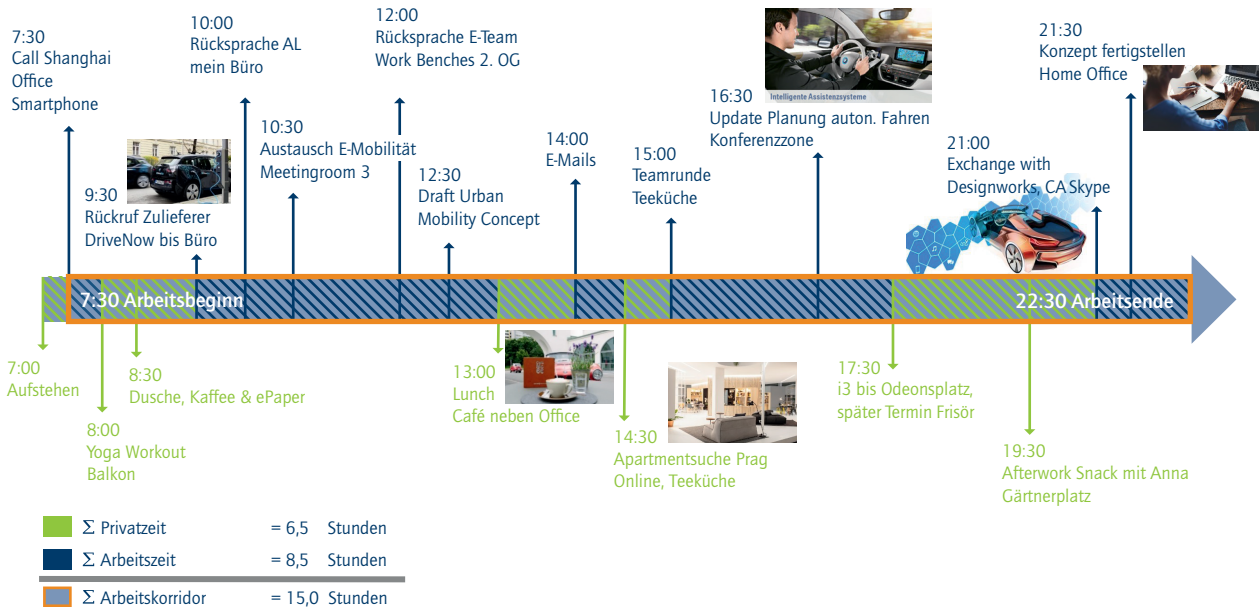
7:30
Call Shanghai Office
Smartphone

10:00
Rücksprache AL
mein Büro

12:00
Rücksprache E-Team
Work Benches 2. OG

Intelligente Assistenzsysteme

16:30
Update Planung auton. Fahren
Konferenzzone

21:30
Konzept fertigstellen
Home Office

9:30
Rückruf Zulieferer
DriveNow bis Büro

10:30
Austausch E-Mobilität
Meetingroom 3

12:30
Draft Urban
Mobility Concept

14:00
E-Mails

15:00
Teamrunde
Teeküche

21:00
Exchange with
Designworks, CA Skype

7:30 Arbeitsbeginn

22:30 Arbeitsende

7:00
Aufstehen

8:30
Dusche, Kaffee & ePaper

8:00
Yoga Workout
Balkon

13:00
Lunch
Café neben Office

14:30
Apartmentsuche Prag
Online, Teeküche

17:30
i3 bis Odeonsplatz,
später Termin Frisör

19:30
Afterwork Snack mit Anna
Gärtnerplatz

$\Sigma$ Privatzeit = 6,5 Stunden
$\Sigma$ Arbeitszeit = 8,5 Stunden
$\Sigma$ Arbeitskorridor = 15,0 Stunden